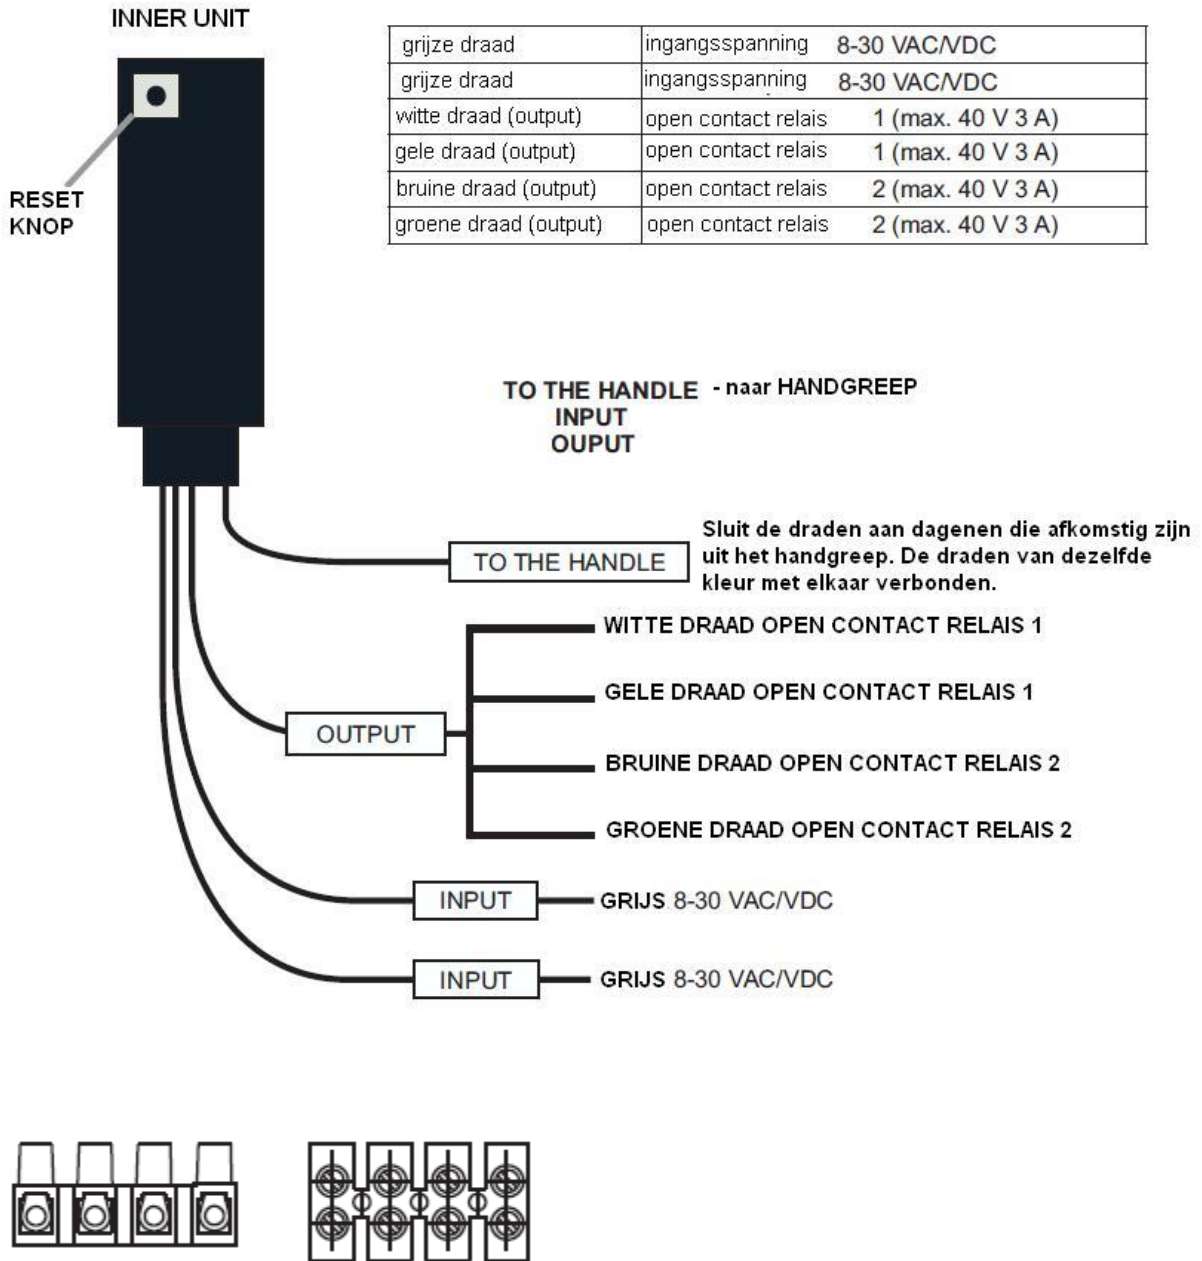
INNER UNIT

| grijze draad | ingangsspanning | 8-30 VAC/VDC |
|---|---|---|
| grijze draad | ingangsspanning | 8-30 VAC/VDC |
| witte draad (output) | open contact relais | 1 (max. 40 V 3 A) |
| gele draad (output) | open contact relais | 1 (max. 40 V 3 A) |
| bruine draad (output) | open contact relais | 2 (max. 40 V 3 A) |
| groene draad (output) | open contact relais | 2 (max. 40 V 3 A) |

RESET KNOP

TO THE HANDLE - naar HANDGREEP
INPUT
OUPUT

TO THE HANDLE

Sluit de draden aan dagenen die afkomstig zijn uit het handgreep. De draden van dezelfde kleur met elkaar verbonden.

OUTPUT

WITTE DRAAD OPEN CONTACT RELAIS 1

GELE DRAAD OPEN CONTACT RELAIS 1

BRUINE DRAAD OPEN CONTACT RELAIS 2

GROENE DRAAD OPEN CONTACT RELAIS 2

INPUT

GRIJS 8-30 VAC/VDC

INPUT

GRIJS 8-30 VAC/VDC